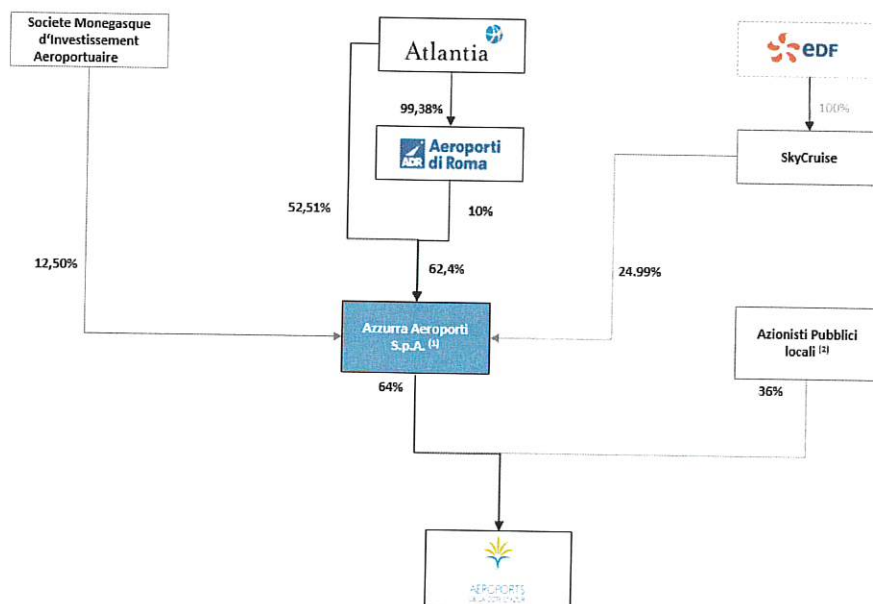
Societe Monegasque d'Investissement Aeroportuaire

Atlantia

EDF

99,38%

100%

Aeroporti di Roma

SkyCruise

52,51%

10%

12,50%

62,4%

24.99%

Azzurra Aeroporti S.p.A. $^{(1)}$

Azionisti Pubblici locali $^{(2)}$

64%

36%

AEROPORTS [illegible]